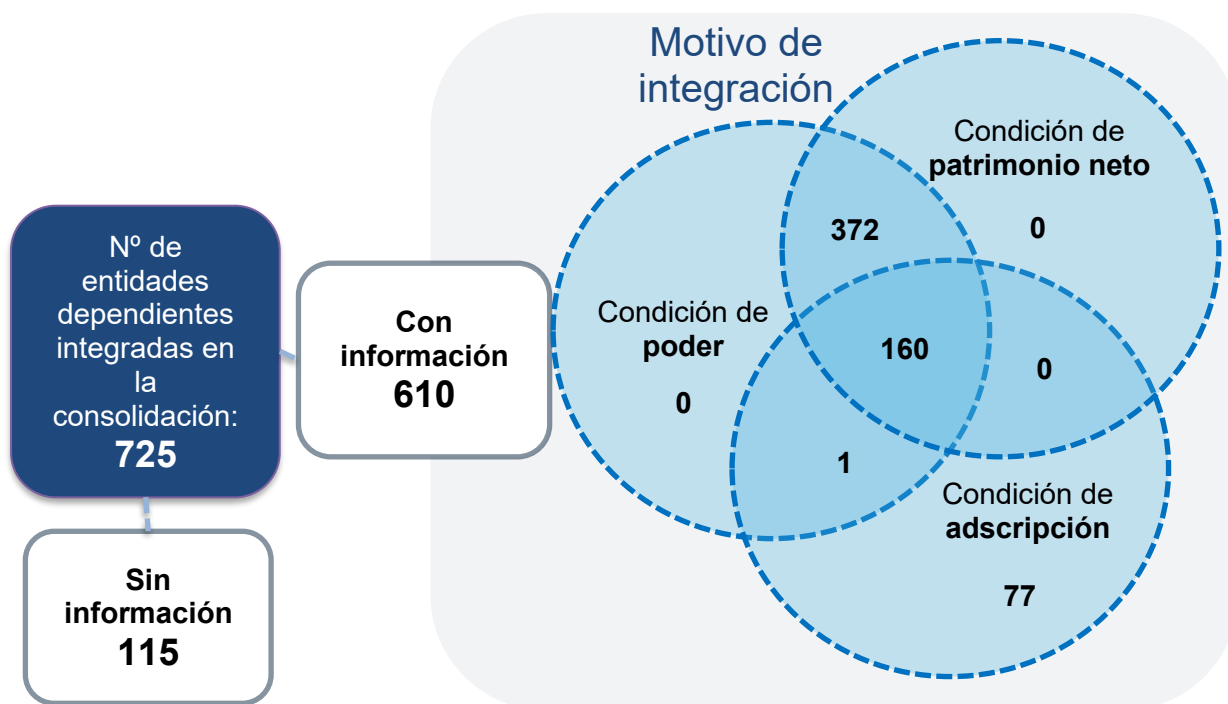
Nº de entidades dependientes integradas en la consolidación:
**725**

Con información
**610**

Sin información
**115**

Motivo de integración

Condición de **patrimonio neto**

Condición de **poder**

Condición de **adscripción**

372

0

160

0

0

1

77